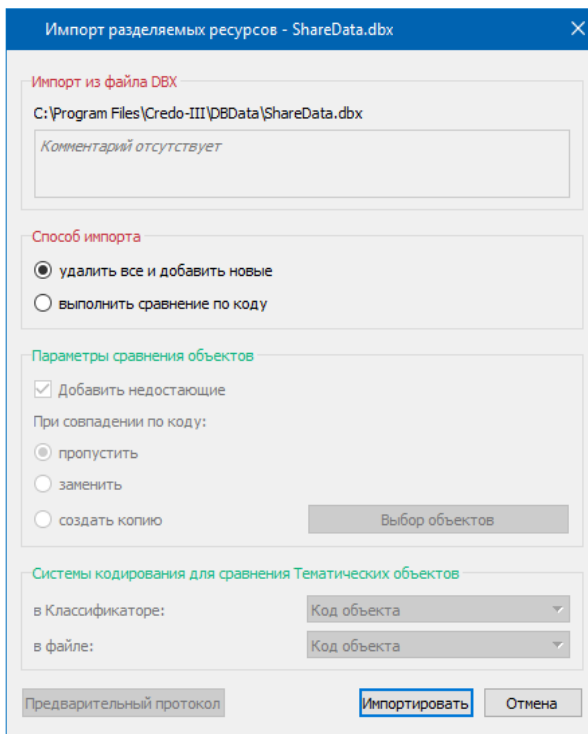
Импорт разделяемых ресурсов - ShareData.dbx

Импорт из файла DBX

C:\Program Files\Credo-III\DBData\ShareData.dbx

Комментарий отсутствует

Способ импорта

удалить все и добавить новые

выполнить сравнение по коду

Параметры сравнения объектов

Добавить недостающие

При совпадении по коду:

пропустить

заменить

создать копию

Выбор объектов

Системы кодирования для сравнения Тематических объектов

в Классификаторе:

Код объекта

в файле:

Код объекта

Предварительный протокол

Импортировать

Отмена